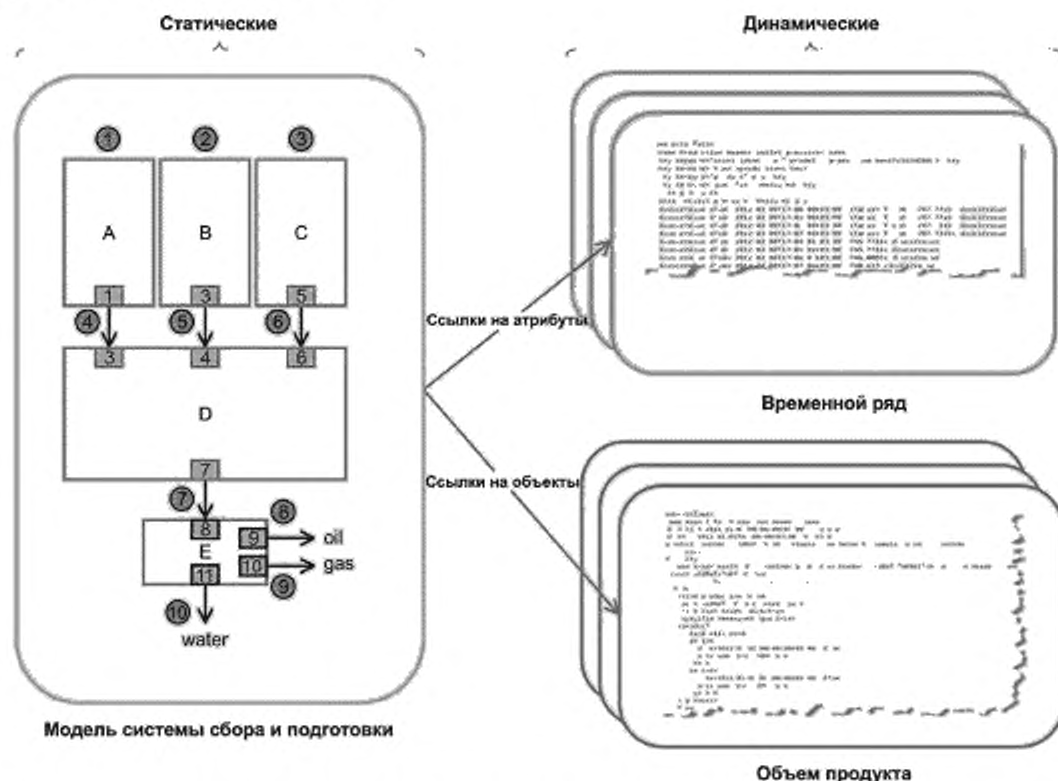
Статические

Динамические

1 2 3

A B C

1 3 5

4 5 6

3 4 6

D

7

7

8

E

9 oil

6

10 gas

9

11

10

water

Ссылки на атрибуты

Временной ряд

Ссылки на объекты

Модель системы сбора и подготовки

Объем продукта

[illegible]